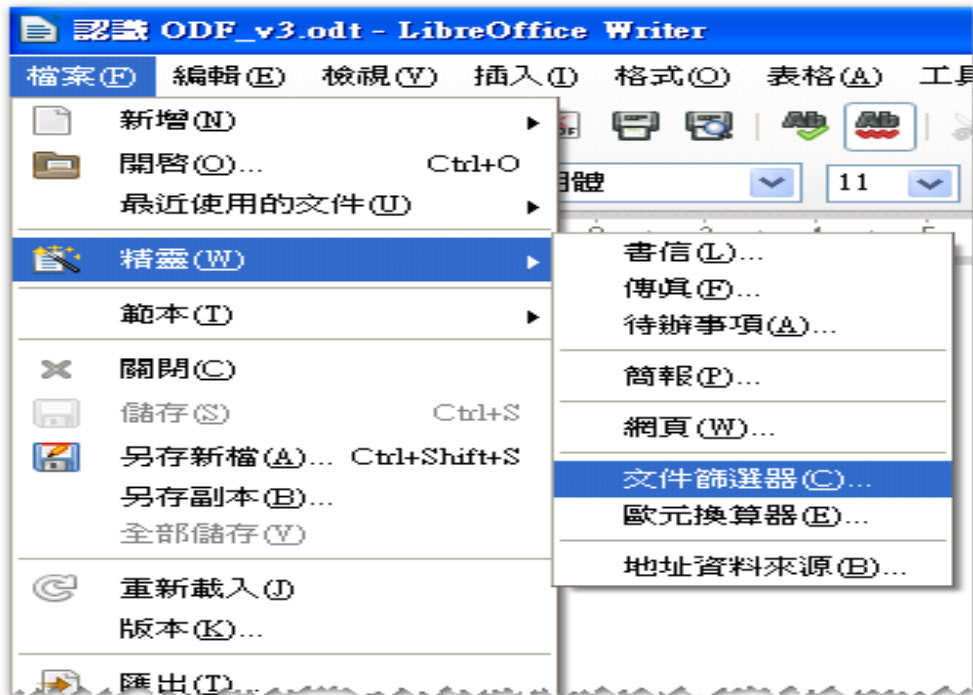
認識 ODF_v3.odt - LibreOffice Writer

檔案(F) 編輯(E) 檢視(V) 插入(I) 格式(O) 表格(A) 工具

新增(N)
開啓(O)... Ctrl+O
最近使用的文件(U)
精靈(W)
範本(T)
關閉(C)
儲存(S) Ctrl+S
另存新檔(A)... Ctrl+Shift+S
另存副本(B)...
全部儲存(V)
重新載入(J)
版本(K)...
匯出(T)...

書信(L)...
傳真(F)...
待辦事項(A)...
簡報(P)...
網頁(W)...
文件篩選器(C)...
歐元換算器(E)...
地址資料來源(B)...

明體
11